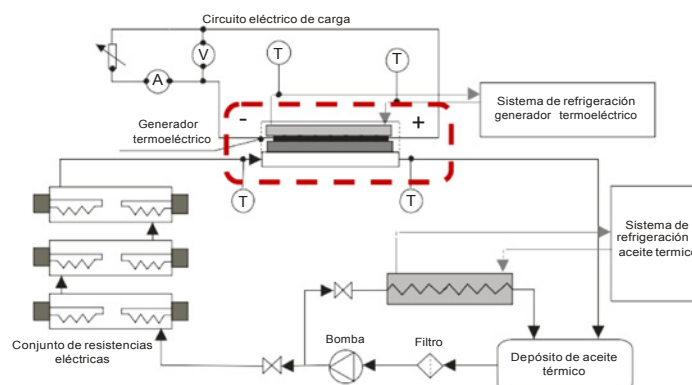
Circuito eléctrico de carga

V

A

T

T

Sistema de refrigeración generador termoeléctrico

Generador termoeléctrico

-

+

T

T

Sistema de refrigeración aceite termic

Conjunto de resistencias eléctricas

Bomba

Filtro

Depósito de aceite térmico